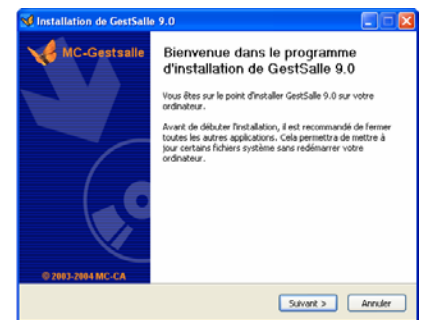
Installation de GestSalle 9.0

MC-Gestsalle

Bienvenue dans le programme d'installation de GestSalle 9.0

Vous êtes sur le point d'installer GestSalle 9.0 sur votre ordinateur.

Avant de débuter l'installation, il est recommandé de fermer toutes les autres applications. Cela permettra de mettre à jour certains fichiers système sans redémarrer votre ordinateur.

© 2003-2004 MC-CA

Suivant >

Annuler